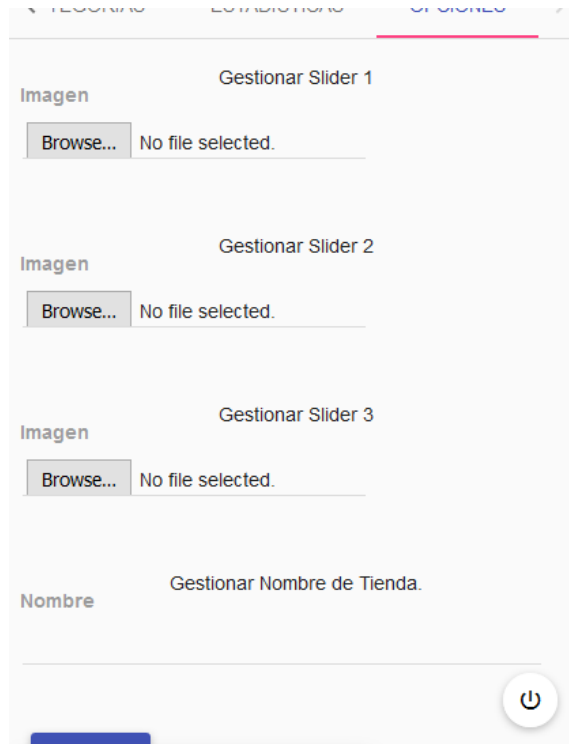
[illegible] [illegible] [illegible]

Gestionar Slider 1

Imagen

Browse... No file selected.

Gestionar Slider 2

Imagen

Browse... No file selected.

Gestionar Slider 3

Imagen

Browse... No file selected.

Gestionar Nombre de Tienda.

Nombre